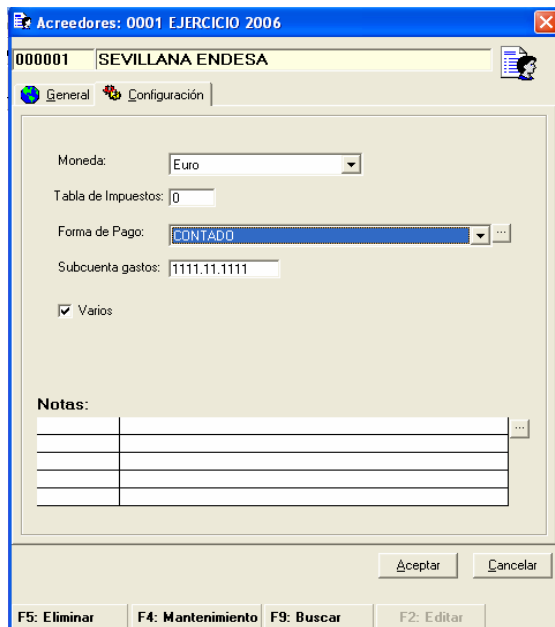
Acreedores: 0001 EJERCICIO 2006

000001 SEVILLANA ENDESA

General Configuración

Moneda: Euro

Tabla de Impuestos: 0

Forma de Pago: CONTADO

Subcuenta gastos: 1111.11.1111

Varios

Notas:

Aceptar Cancelar

F5: Eliminar F4: Mantenimiento F9: Buscar F2: Editar